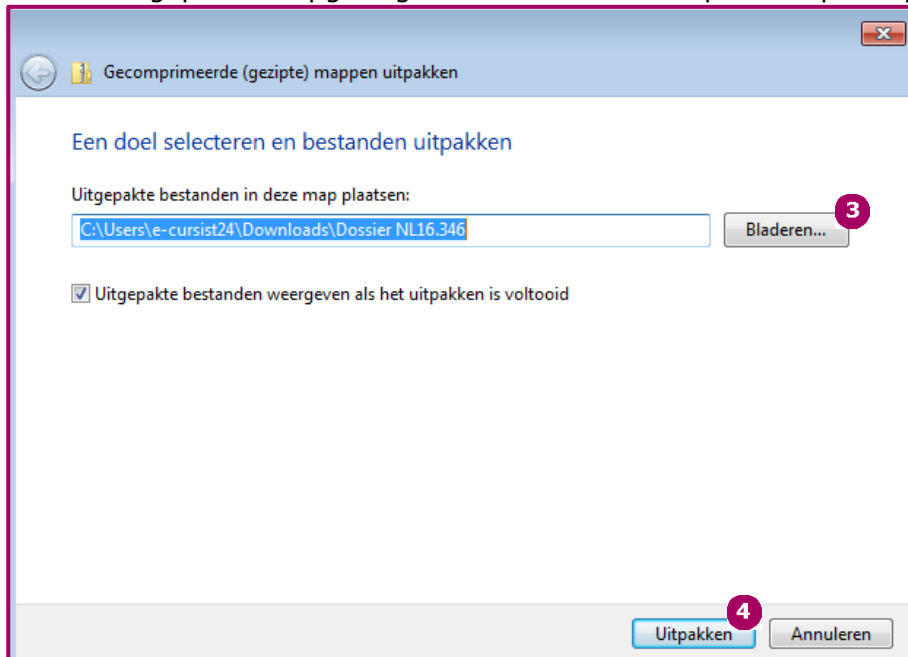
Gecomprimeerde (gezipte) mappen uitpakken

Een doel selecteren en bestanden uitpakken

Uitgepakte bestanden in deze map plaatsen:

C:\Users\e-cursist24\Downloads\Dossier NL16.346

Bladeren...

3

Uitgepakte bestanden weergeven als het uitpakken is voltooid

4

Uitpakken

Annuleren